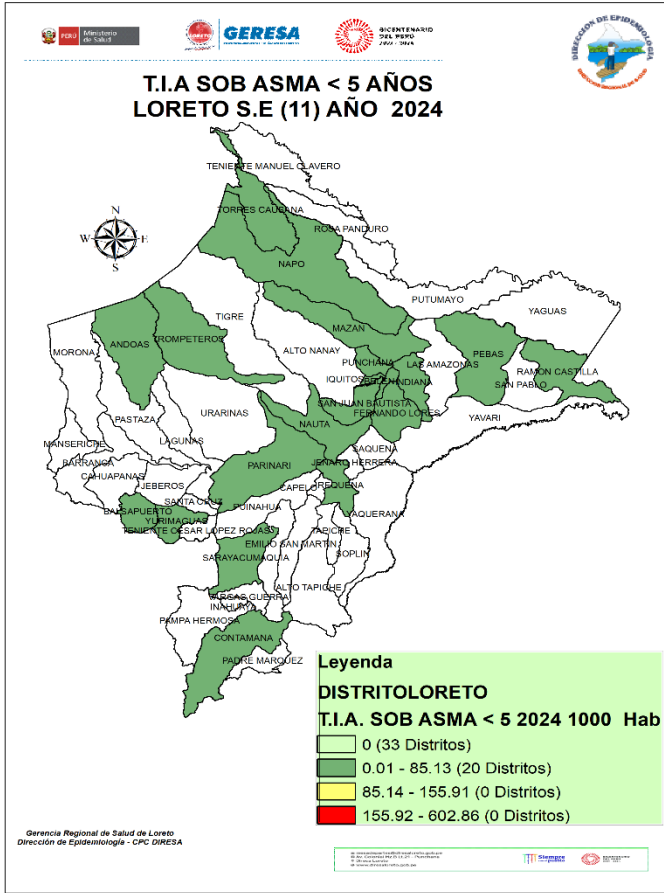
PERÚ Ministerio de Salud

GERESA

BICENTENARIO DEL PERÚ 2021 - 2024

DIRECCIÓN DE EPIDEMIOLOGÍA

T.I.A SOB ASMA < 5 AÑOS
LORETO S.E (11) AÑO 2024

TENIENTE MANUEL CLAVERO

TORRES CAUSANA

ROSA PANDURO

NAPO

PUTUMAYO

YAGUAS

TIGRE

ANDOAS

TROMPETEROS

MAZAN

MORONA

ALTO NANAY

PUNCHANA

LAS AMAZONAS

PEBAS

IQUITOS

BELEN

INDIANA

RAMON CASTILLA

SAN PABLO

SAN JUAN BAUTISTA

FERNANDO LORES

PASTAZA

URARINAS

YAVARI

NAUTA

LAGUNAS

SAQUENA

MANSERICHE

BARRANCA

PARINARI

JENARO HERRERA

CAHUAPANAS

JEBEROS

CAPELO

REQUENA

SANTA CRUZ

BALSAPUERTO

YURIMAGUAS

PUINAHUA

YAQUERANA

TENIENTE CESAR LOPEZ ROJAS

TAPICHE

EMILIO SAN MARTIN

SOPLIN

SARAYACU

MAQUIA

ALTO TAPICHE

VARGAS GUERRA

INAHUAYA

PAMPA HERMOSA

CONTAMANA

PADRE MARQUEZ

N
W E
S

Leyenda
DISTRITOLORETO
T.I.A. SOB ASMA < 5 2024 1000 Hab
0 (33 Distritos)
0.01 - 85.13 (20 Distritos)
85.14 - 155.91 (0 Distritos)
155.92 - 602.86 (0 Distritos)

Gerencia Regional de Salud de Loreto
Dirección de Epidemiología - CPC DIRESA

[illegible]

Siempre con el pueblo